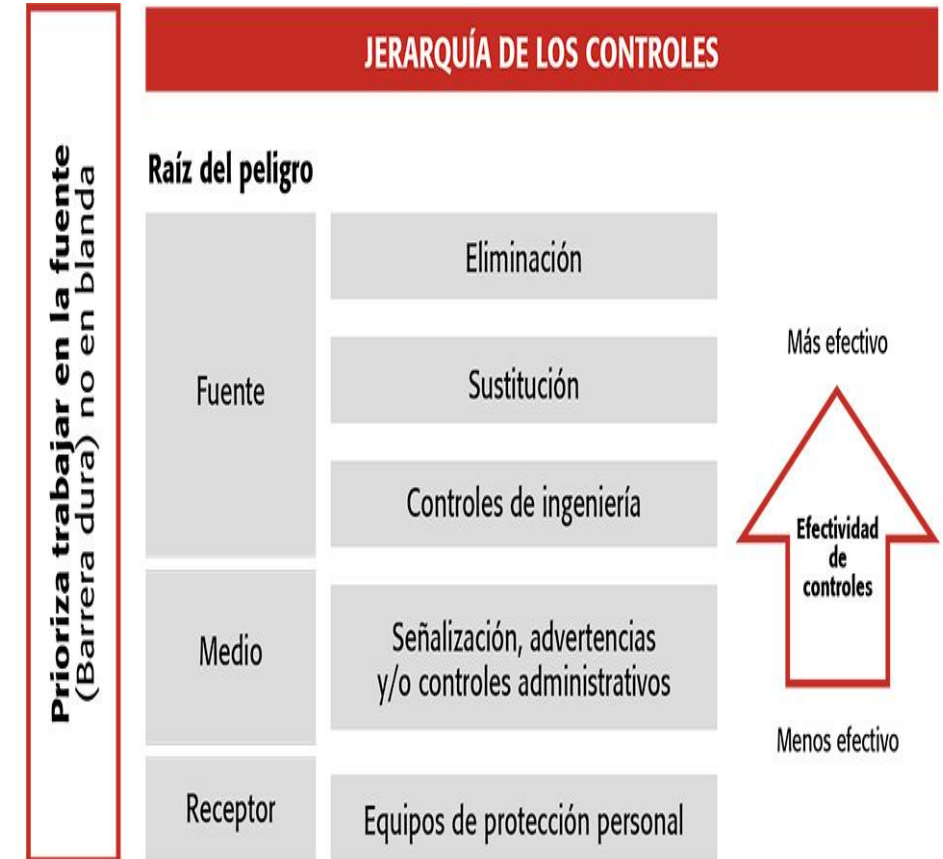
Prioriza trabajar en la fuente
(Barrera dura) no en blanda

JERARQUÍA DE LOS CONTROLES

Raíz del peligro

| | |
|---|---|
| Fuente | Eliminación |
| | Sustitución |
| | Controles de ingeniería |
| Medio | Señalización, advertencias y/o controles administrativos |
| Receptor | Equipos de protección personal |

Más efectivo

Efectividad de controles

Menos efectivo